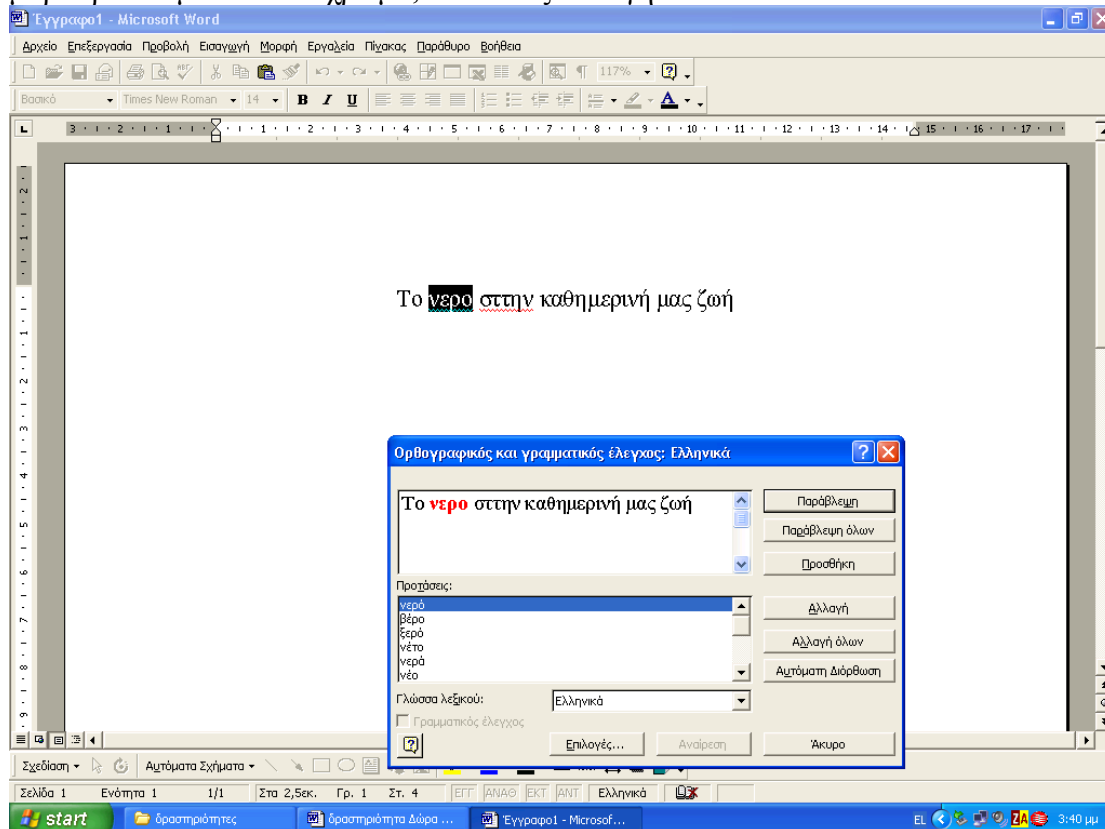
Έγγραφο1 - Microsoft Word

Αρχείο Επεξεργασία Προβολή Εισαγωγή Μορφή Εργαλεία Πίνακας Παράθυρο Βοήθεια

117%

Βασικό Times New Roman 14 B I U

Το νερο σττην καθημερινή μας ζωή

Ορθογραφικός και γραμματικός έλεγχος: Ελληνικά

Το νερο σττην καθημερινή μας ζωή

Παράβλεψη
Παράβλεψη όλων
Προσθήκη

Προτάσεις:
νερό
βέρο
ξερό
νέτο
νερά
νέο

Αλλαγή
Αλλαγή όλων
Αυτόματη Διόρθωση

Γλώσσα λεξικού: Ελληνικά

Γραμματικός έλεγχος

Επιλογές... Αναίρεση Άκυρο

Σχεδίαση Αυτόματα Σχήματα

Σελίδα 1 Ενότητα 1 1/1 Στα 2,5εκ. Γρ. 1 Στ. 4 ΕΓΓ ΑΝΑΘ ΕΚΤ ΑΝΤ Ελληνικά

start δραστηριότητες δραστηριότητα Δώρα ... Έγγραφο1 - Microsof... EL 3:40 μμ